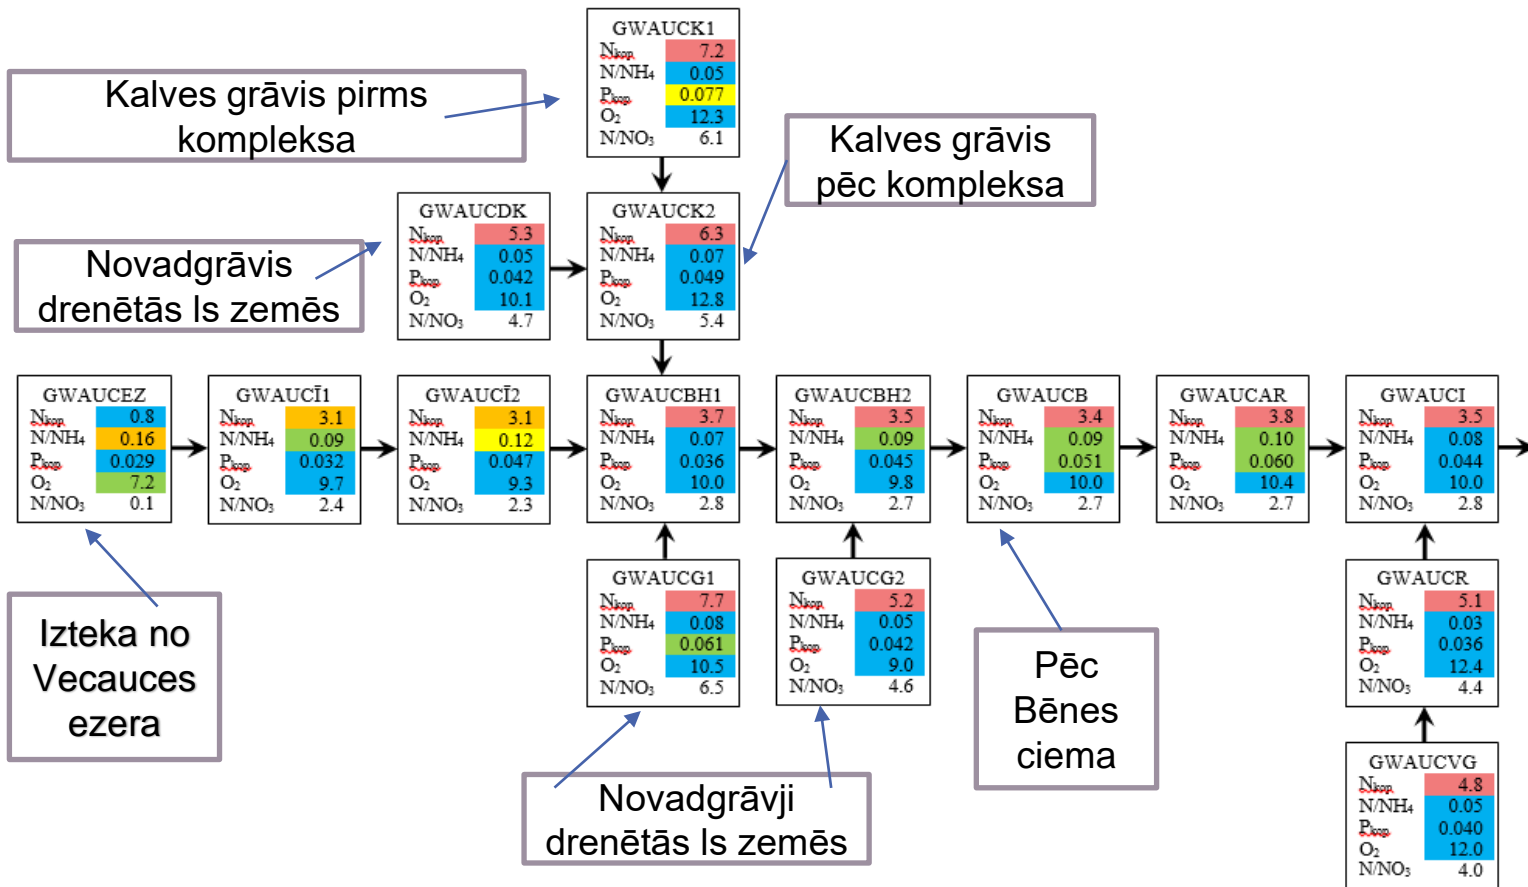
GWAUCK1

| | |
|---|---|
| $N_{kop}$ | 7.2 |
| N/$NH_4$ | 0.05 |
| $P_{kop}$ | 0.077 |
| $O_2$ | 12.3 |
| N/$NO_3$ | 6.1 |

Kalves grāvis pirms kompleksa

Kalves grāvis pēc kompleksa

GWAUCDK

| | |
|---|---|
| $N_{kop}$ | 5.3 |
| N/$NH_4$ | 0.05 |
| $P_{kop}$ | 0.042 |
| $O_2$ | 10.1 |
| N/$NO_3$ | 4.7 |

GWAUCK2

| | |
|---|---|
| $N_{kop}$ | 6.3 |
| N/$NH_4$ | 0.07 |
| $P_{kop}$ | 0.049 |
| $O_2$ | 12.8 |
| N/$NO_3$ | 5.4 |

Novadgrāvis drenētās ls zemēs

GWAUCEZ

| | |
|---|---|
| $N_{kop}$ | 0.8 |
| N/$NH_4$ | 0.16 |
| $P_{kop}$ | 0.029 |
| $O_2$ | 7.2 |
| N/$NO_3$ | 0.1 |

GWAUCĪ1

| | |
|---|---|
| $N_{kop}$ | 3.1 |
| N/$NH_4$ | 0.09 |
| $P_{kop}$ | 0.032 |
| $O_2$ | 9.7 |
| N/$NO_3$ | 2.4 |

GWAUCĪ2

| | |
|---|---|
| $N_{kop}$ | 3.1 |
| N/$NH_4$ | 0.12 |
| $P_{kop}$ | 0.047 |
| $O_2$ | 9.3 |
| N/$NO_3$ | 2.3 |

GWAUCBH1

| | |
|---|---|
| $N_{kop}$ | 3.7 |
| N/$NH_4$ | 0.07 |
| $P_{kop}$ | 0.036 |
| $O_2$ | 10.0 |
| N/$NO_3$ | 2.8 |

GWAUCBH2

| | |
|---|---|
| $N_{kop}$ | 3.5 |
| N/$NH_4$ | 0.09 |
| $P_{kop}$ | 0.045 |
| $O_2$ | 9.8 |
| N/$NO_3$ | 2.7 |

GWAUCB

| | |
|---|---|
| $N_{kop}$ | 3.4 |
| N/$NH_4$ | 0.09 |
| $P_{kop}$ | 0.051 |
| $O_2$ | 10.0 |
| N/$NO_3$ | 2.7 |

GWAUCAR

| | |
|---|---|
| $N_{kop}$ | 3.8 |
| N/$NH_4$ | 0.10 |
| $P_{kop}$ | 0.060 |
| $O_2$ | 10.4 |
| N/$NO_3$ | 2.7 |

GWAUCI

| | |
|---|---|
| $N_{kop}$ | 3.5 |
| N/$NH_4$ | 0.08 |
| $P_{kop}$ | 0.044 |
| $O_2$ | 10.0 |
| N/$NO_3$ | 2.8 |

Izteka no Vecauces ezera

GWAUCG1

| | |
|---|---|
| $N_{kop}$ | 7.7 |
| N/$NH_4$ | 0.08 |
| $P_{kop}$ | 0.061 |
| $O_2$ | 10.5 |
| N/$NO_3$ | 6.5 |

GWAUCG2

| | |
|---|---|
| $N_{kop}$ | 5.2 |
| N/$NH_4$ | 0.05 |
| $P_{kop}$ | 0.042 |
| $O_2$ | 9.0 |
| N/$NO_3$ | 4.6 |

Pēc Bēnes ciema

GWAUCR

| | |
|---|---|
| $N_{kop}$ | 5.1 |
| N/$NH_4$ | 0.03 |
| $P_{kop}$ | 0.036 |
| $O_2$ | 12.4 |
| N/$NO_3$ | 4.4 |

Novadgrāvji drenētās ls zemēs

GWAUCVG

| | |
|---|---|
| $N_{kop}$ | 4.8 |
| N/$NH_4$ | 0.05 |
| $P_{kop}$ | 0.040 |
| $O_2$ | 12.0 |
| N/$NO_3$ | 4.0 |